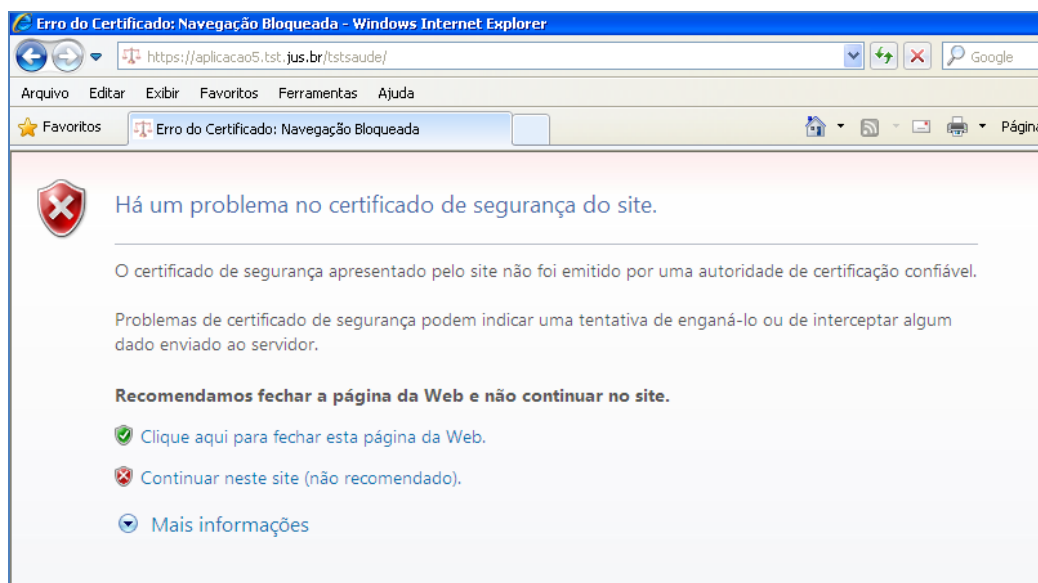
Erro do Certificado: Navegação Bloqueada - Windows Internet Explorer

https://aplicacao5.tst.jus.br/tstsaude/

Google

Arquivo Editar Exibir Favoritos Ferramentas Ajuda

Favoritos

Erro do Certificado: Navegação Bloqueada

Págin

Há um problema no certificado de segurança do site.

O certificado de segurança apresentado pelo site não foi emitido por uma autoridade de certificação confiável.

Problemas de certificado de segurança podem indicar uma tentativa de enganá-lo ou de interceptar algum dado enviado ao servidor.

Recomendamos fechar a página da Web e não continuar no site.

Clique aqui para fechar esta página da Web.

Continuar neste site (não recomendado).

Mais informações